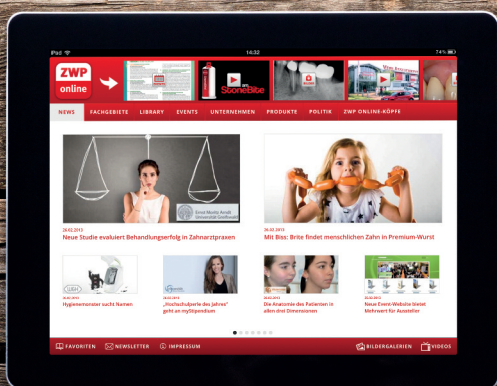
iPad
14:32
74 %

ZWP online

StoneBite

NEWS FACHGEBIETE LIBRARY EVENTS UNTERNEHMEN PRODUKTE POLITIK ZWP ONLINE-KÖPFE

Ernst-Moritz-Arndt Universität Greifswald

28.02.2013
Neue Studie evaluiert Behandlungserfolg in Zahnarztpraxen

28.02.2013
Mit Biss: Brite findet menschlichen Zahn in Premium-Wurst

28.02.2013
Hygienemonster sucht Namen

28.02.2013
„Hochschulperle des Jahres" geht an myStipendium

28.02.2013
Die Anatomie des Patienten in allen drei Dimensionen

28.02.2013
Neue Event-Website bietet Mehrwert für Aussteller

FAVORITEN NEWSLETTER IMPRESSUM BILDERGALERIEN VIDEOS